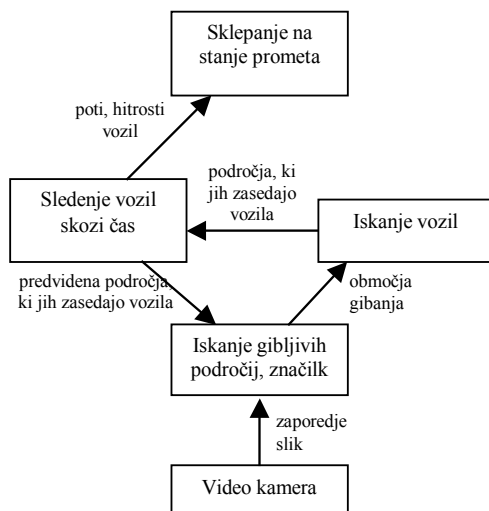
Sklepanje na stanje prometa

poti, hitrosti vozil

področja, ki jih zasedajo vozila

Sledenje vozil skozi čas

Iskanje vozil

predvidena področja, ki jih zasedajo vozila

območja gibanja

Iskanje gibljivih področij, značilk

zaporedje slik

Video kamera